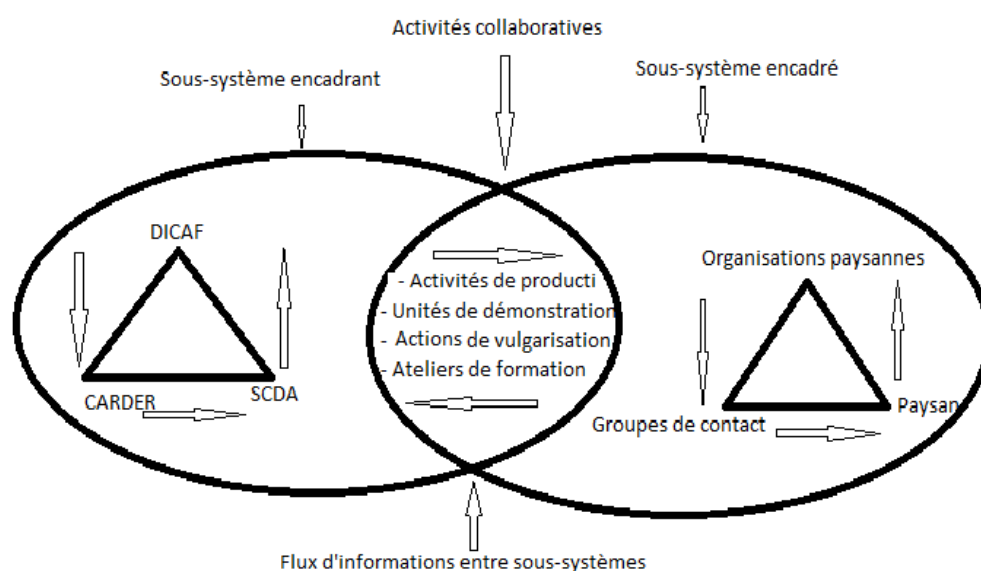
Activités collaboratives

Sous-système encadrant

Sous-système encadré

DICAF

CARDER

SCDA

- Activités de producti
- Unités de démonstration
- Actions de vulgarisation
- Ateliers de formation

Organisations paysannes

Groupes de contact

Paysan

Flux d'informations entre sous-systèmes